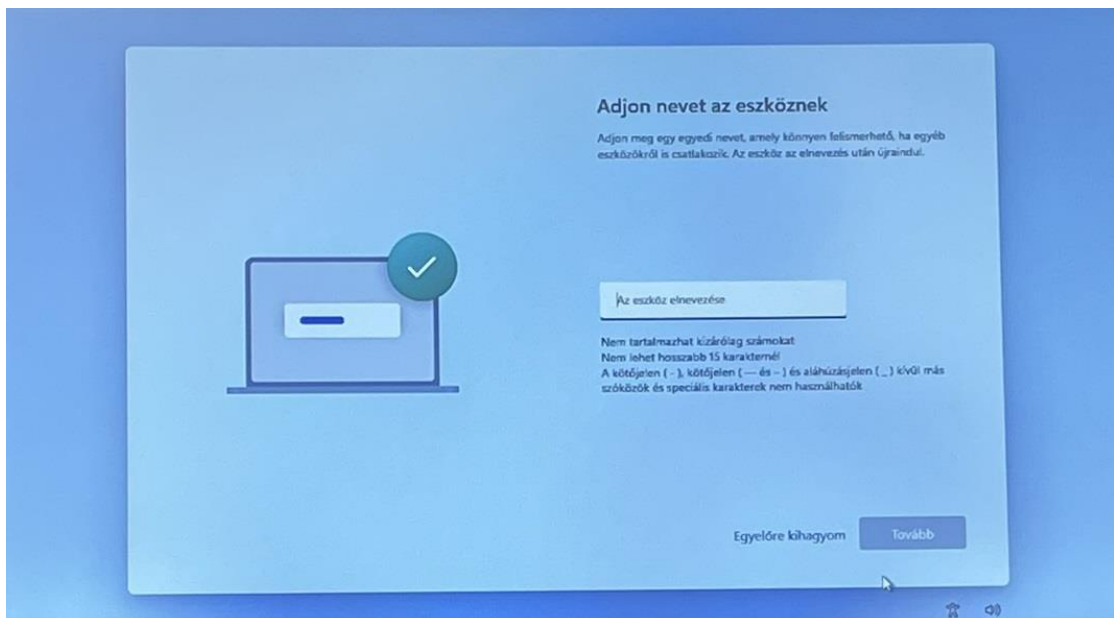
Adjon nevet az eszköznek

Adjon meg egy egyedi nevet, amely könnyen felismerhető, ha egyéb eszközökről is csatlakozik. Az eszköz az elnevezés után újraindul.

Az eszköz elnevezése

Nem tartalmazhat kizárólag számokat
Nem lehet hosszabb 15 karakternél
A kötőjelen ( - ), kötőjelen ( — és – ) és aláhúzásjelen ( _ ) kívül más szóközök és speciális karakterek nem használhatók

Egyelőre kihagyom

Tovább